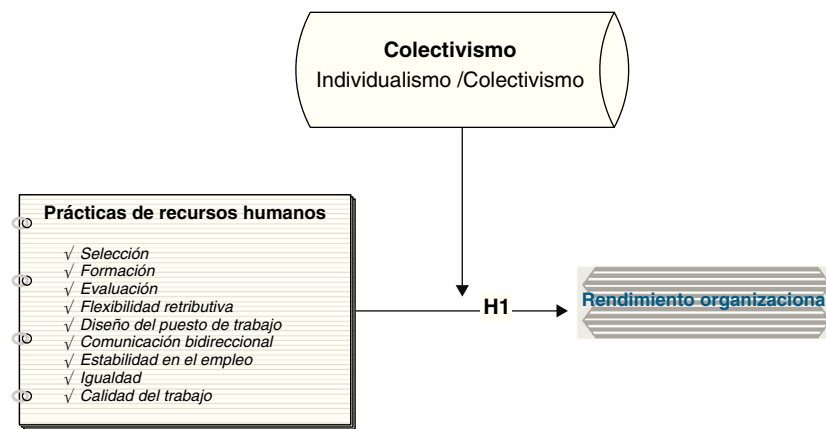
Colectivismo
Individualismo /Colectivismo

Prácticas de recursos humanos

√ Selección
√ Formación
√ Evaluación
√ Flexibilidad retributiva
√ Diseño del puesto de trabajo
√ Comunicación bidireccional
√ Estabilidad en el empleo
√ Igualdad
√ Calidad del trabajo

H1

Rendimiento organizaciona